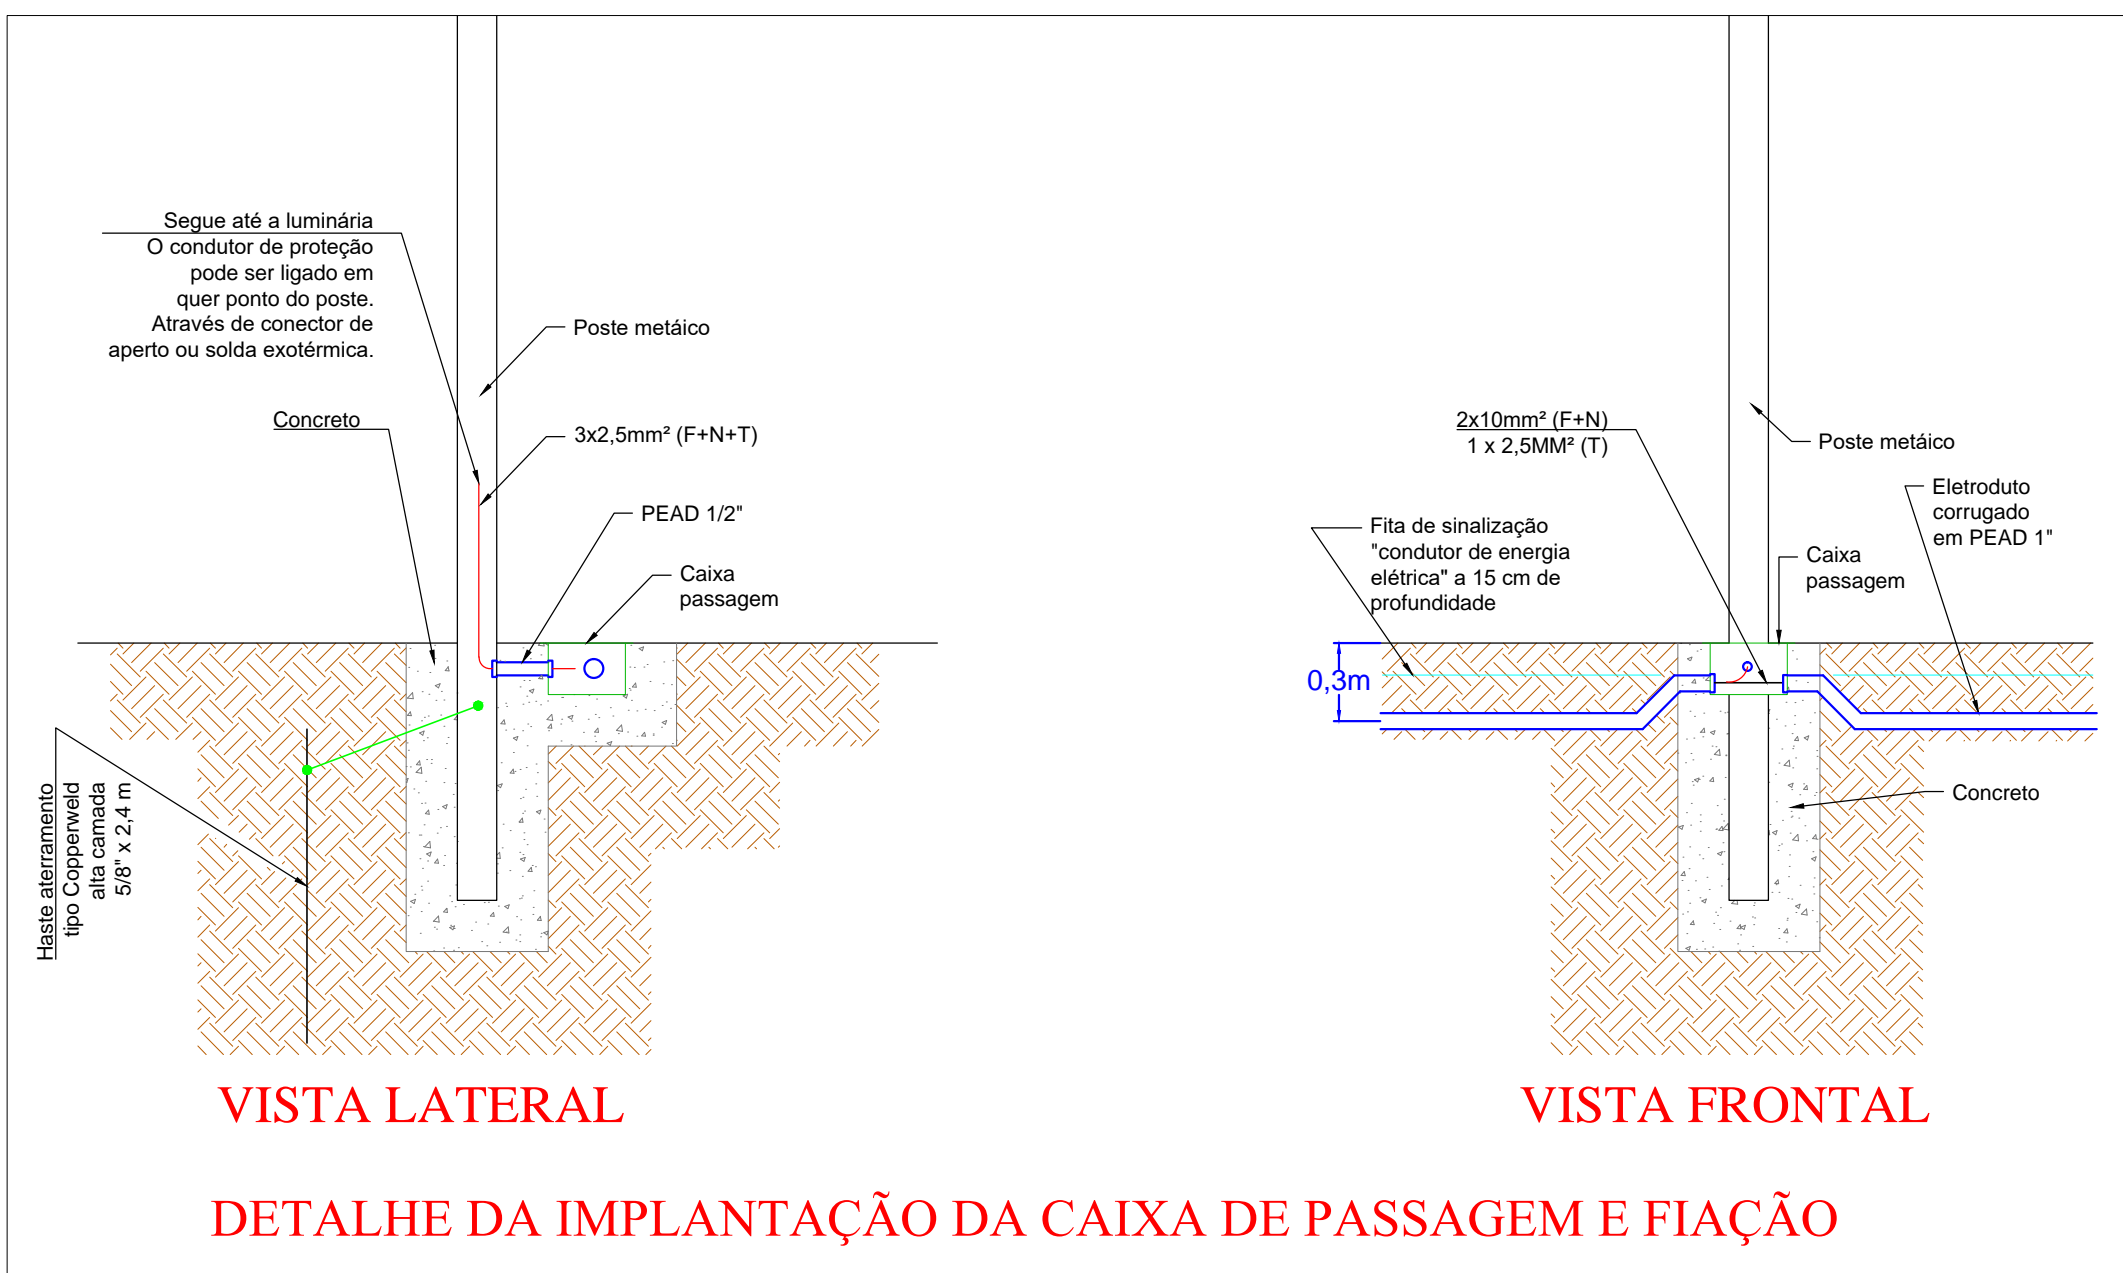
Segue até a luminária
O condutor de proteção pode ser ligado em quer ponto do poste. Através de conector de aperto ou solda exotérmica.

Poste metáico

Concreto

3x2,5mm² (F+N+T)

PEAD 1/2"

Caixa passagem

Haste aterramento tipo Copperweld alta camada 5/8" x 2,4 m

VISTA LATERAL

2x10mm² (F+N)
1 x 2,5MM² (T)

Poste metáico

Eletroduto corrugado em PEAD 1"

Fita de sinalização "condutor de energia elétrica" a 15 cm de profundidade

Caixa passagem

0,3m

Concreto

VISTA FRONTAL

DETALHE DA IMPLANTAÇÃO DA CAIXA DE PASSAGEM E FIAÇÃO